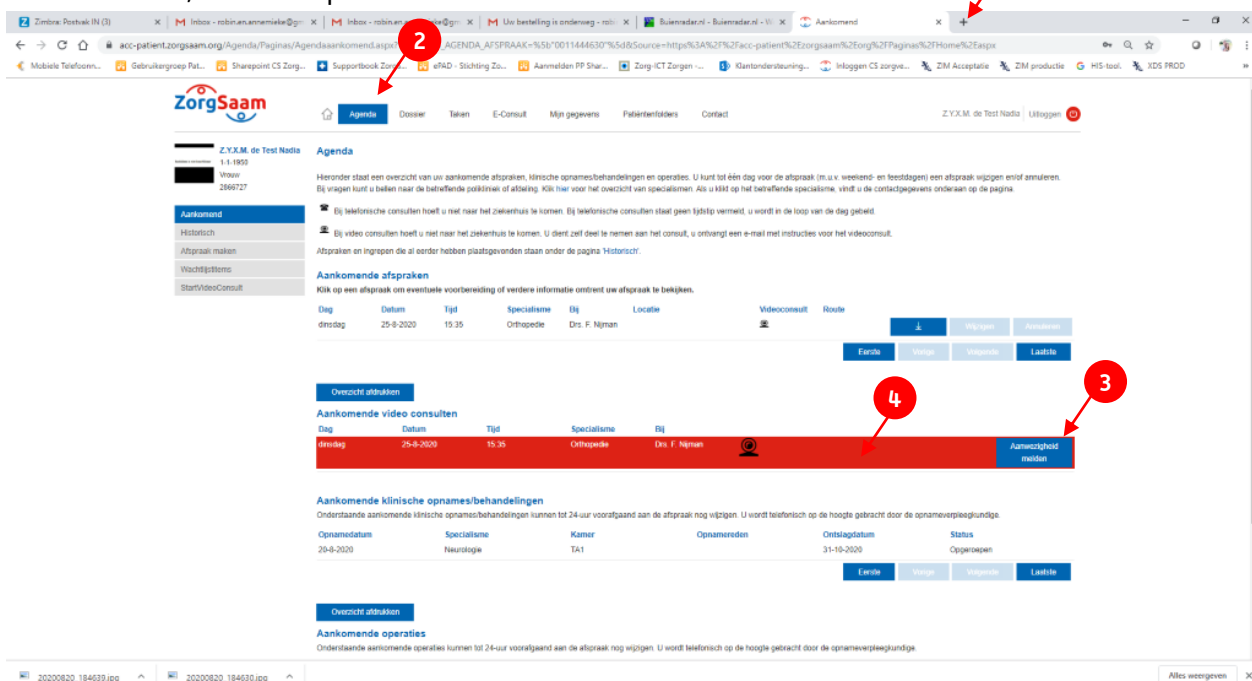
Zimbra: Postvak IN (3) | Inbox - robin.en.annemieke@gm | Inbox - robin.en.annemieke@gm | Uw bestelling is onderweg - robi | Buienradar.nl - Buienradar.nl - W | Aankomend

acc-patient.zorgsaam.org/Agenda/Paginas/Agendaaankomend.aspx?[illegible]_AGENDA_AFSPRAAK=%5b"0011444630"%5d&Source=https%3A%2F%2Facc-patient%2Ezorgsaam%2Eorg%2FPaginas%2FHome%2Easpx

Mobiele Telefoonn... | Gebruikergroep Pat... | Sharepoint CS Zorg... | Supportbook Zorg... | ePAD - Stichting Zo... | Aanmelden PP Shar... | Zorg-ICT Zorgen -... | Klantondersteuning... | Inloggen CS zorgve... | ZIM Acceptatie | ZIM productie | HIS-tool | XDS PROD

ZorgSaam

2

Agenda | Dossier | Taken | E-Consult | Mijn gegevens | Patiëntenfolders | Contact

Z.Y.X.M. de Test Nadia | Uitloggen

Z.Y.X.M. de Test Nadia
1-1-1950
Vrouw
2866727

Aankomend
Historisch
Afspraak maken
Wachtlijstitems
StartVideoConsult

Agenda

Hieronder staat een overzicht van uw aankomende afspraken, klinische opnames/behandelingen en operaties. U kunt tot één dag voor de afspraak (m.u.v. weekend- en feestdagen) een afspraak wijzigen en/of annuleren. Bij vragen kunt u bellen naar de betreffende polikliniek of afdeling. Klik hier voor het overzicht van specialismen. Als u klikt op het betreffende specialisme, vindt u de contactgegevens onderaan op de pagina.

Bij telefonische consulten hoeft u niet naar het ziekenhuis te komen. Bij telefonische consulten staat geen tijdstip vermeld, u wordt in de loop van de dag gebeld.

Bij video consulten hoeft u niet naar het ziekenhuis te komen. U dient zelf deel te nemen aan het consult, u ontvangt een e-mail met instructies voor het videoconsult.

Afspraken en ingrepen die al eerder hebben plaatsgevonden staan onder de pagina 'Historisch'.

Aankomende afspraken
Klik op een afspraak om eventuele voorbereiding of verdere informatie omtrent uw afspraak te bekijken.

| Dag | Datum | Tijd | Specialisme | Bij | Locatie | Videoconsult | Route |
|---|---|---|---|---|---|---|---|
| dinsdag | 25-8-2020 | 15:35 | Orthopedie | Drs. F. Nijman | | | |

Wijzigen | Annuleren
Eerste | Vorige | Volgende | Laatste

Overzicht afdrukken

4

3

Aankomende video consulten

| Dag | Datum | Tijd | Specialisme | Bij |
|---|---|---|---|---|
| dinsdag | 25-8-2020 | 15:35 | Orthopedie | Drs. F. Nijman |

Aanwezigheid melden

Aankomende klinische opnames/behandelingen
Onderstaande aankomende klinische opnames/behandelingen kunnen tot 24-uur voorafgaand aan de afspraak nog wijzigen. U wordt telefonisch op de hoogte gebracht door de opnameverpleegkundige.

| Opnamedatum | Specialisme | Kamer | Opnamereden | Ontslagdatum | Status |
|---|---|---|---|---|---|
| 20-8-2020 | Neurologie | TA1 | | 31-10-2020 | Opgeroepen |

Eerste | Vorige | Volgende | Laatste

Overzicht afdrukken

Aankomende operaties
Onderstaande aankomende operaties kunnen tot 24-uur voorafgaand aan de afspraak nog wijzigen. U wordt telefonisch op de hoogte gebracht door de opnameverpleegkundige.

20200820_184639.jpg | 20200820_184630.jpg | Alles weergeven